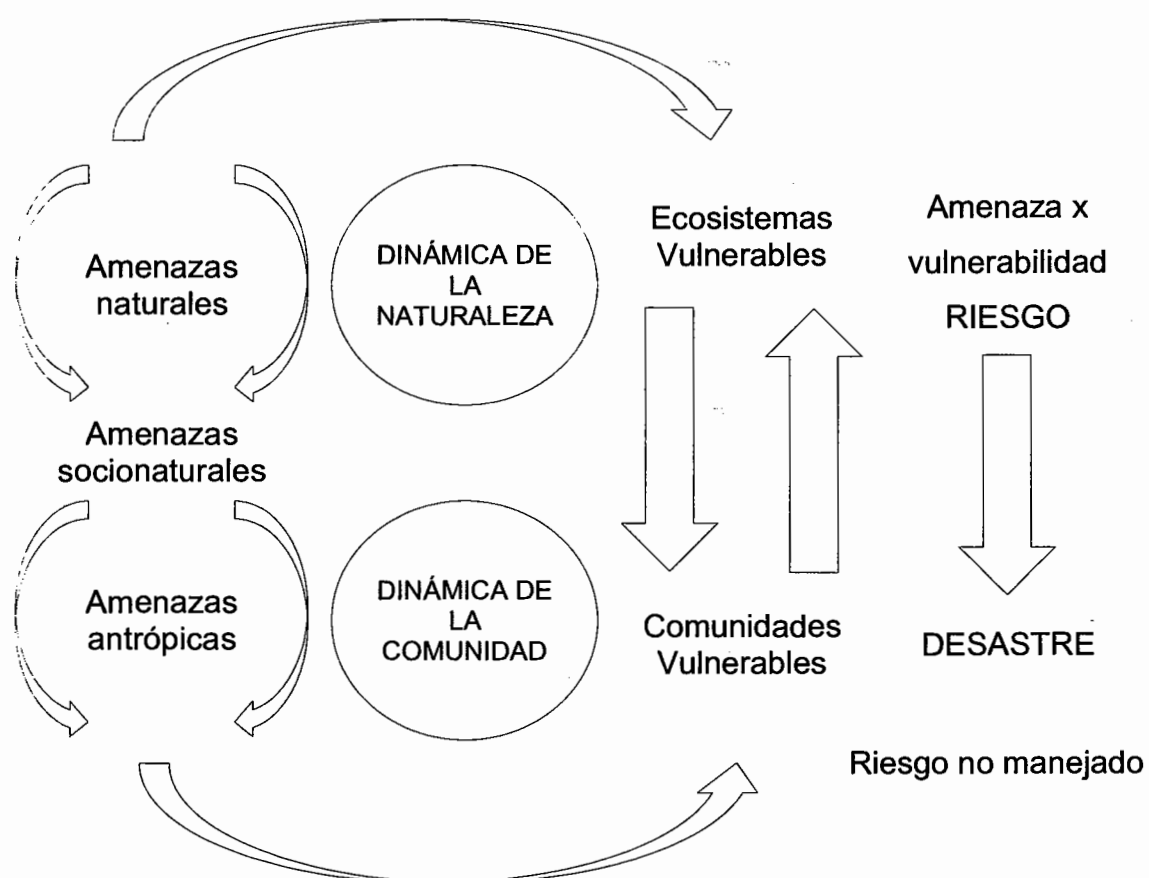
Amenazas naturales

DINÁMICA DE LA NATURALEZA

Ecosistemas Vulnerables

Amenaza x vulnerabilidad RIESGO

Amenazas socionaturales

Amenazas antrópicas

DINÁMICA DE LA COMUNIDAD

Comunidades Vulnerables

DESASTRE

Riesgo no manejado